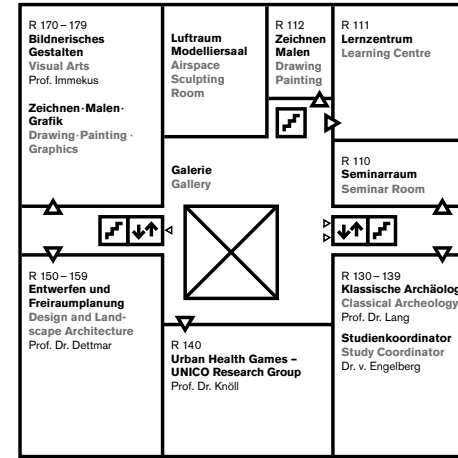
R 170 – 179
Bildnerisches Gestalten
Visual Arts
Prof. Immekus

Zeichnen · Malen · Grafik
Drawing · Painting · Graphics

Luftraum Modelliersaal
Airspace Sculpting Room

R 112
Zeichnen Malen
Drawing Painting

R 111
Lernzentrum
Learning Centre

Galerie
Gallery

R 110
Seminarraum
Seminar Room

R 150 – 159
Entwerfen und Freiraumplanung
Design and Landscape Architecture
Prof. Dr. Dettmar

R 140
Urban Health Games – UNICO Research Group
Prof. Dr. Knöll

R 130 – 139
Klassische Archäolog
Classical Archeology
Prof. Dr. Lang

Studienkoordinator
Study Coordinator
Dr. v. Engelberg